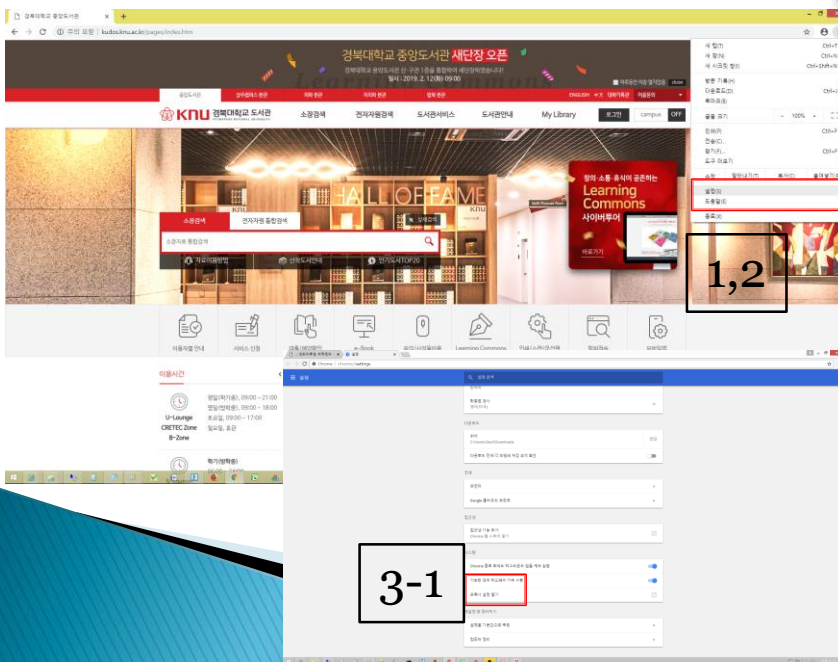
경북대학교 중앙도서관
주의 요함 | kudos.knu.ac.kr/pages/index.htm

경북대학교 중앙도서관 새단장 오픈
경북대학교 중앙도서관 신·구관 1층을 통합하여 새단장했습니다!
일시 : 2019. 2. 12(화) 09:00

중앙도서관 상주캠퍼스 분관 의학 분관 치의학 분관 법학 분관 ENGLISH 경북대학교 의견문의

KNU 경북대학교 도서관 소장검색 전자자원검색 도서관서비스 도서관안내 My Library 로그인 campus OFF

HALL OF FAME

소장검색 전자자원 통합검색
소장자료 통합검색
자료이용방법 신착도서안내 인기도서TOP20

창의 소통 휴식이 공존하는
Learning Commons
사이버투어
바로가기

이용자별 안내 서비스 신청 e-Book Learning Commons 모바일앱

새 탭(T) Ctrl+T
새 창(N) Ctrl+N
새 시크릿 창(I) Ctrl+Shift+N
방문 기록(H)
다운로드(D) Ctrl+J
북마크(B)
글꼴 크기 - 100% +
인쇄(P) Ctrl+P
전송(C)...
찾기(F)... Ctrl+F
도구 더보기(L)
수정 잘라내기(T) 복사(C) 붙여넣기(P)
설정(S)
도움말(E)
종료(X)

1,2

이용시간
평일(학기중) 09:00 ~ 21:00
평일(방학중) 09:00 ~ 18:00
토요일 09:00 ~ 17:00
일요일, 휴관
U-Lounge CRETEC Zone B-Zone
학기(방학중)

설정
Chrome | chrome://settings
설정 검색

3-1

Chrome을 종료해도 백그라운드 앱을 계속 실행
가능한 경우 하드웨어 가속 사용
프록시 설정 열기